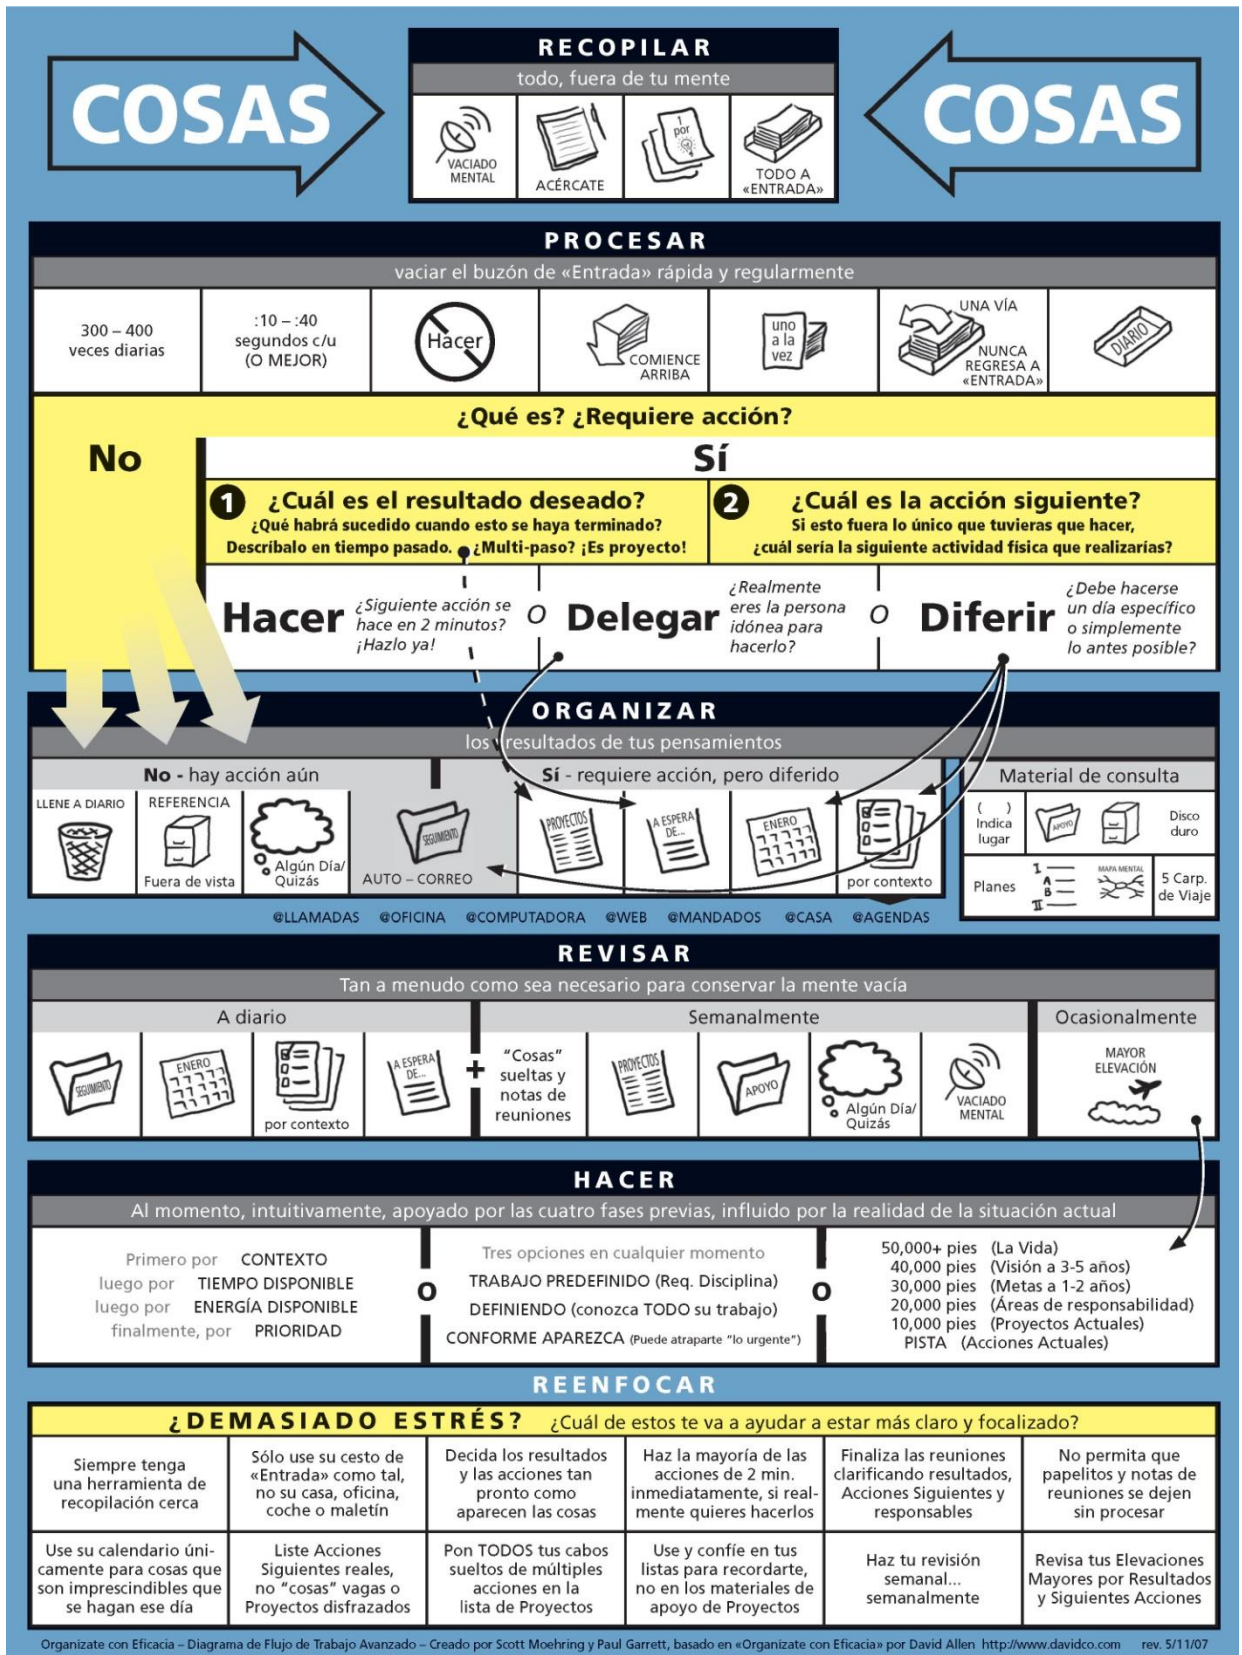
COSAS

RECOPILAR
todo, fuera de tu mente

VACIADO MENTAL | ACÉRCATE | 1 por | TODO A «ENTRADA»

COSAS

PROCESAR
vaciar el buzón de «Entrada» rápida y regularmente

| 300 – 400 veces diarias | :10 – :40 segundos c/u (O MEJOR) | Hacer | COMIENCE ARRIBA | uno a la vez | UNA VÍA NUNCA REGRESA A «ENTRADA» | DIARIO |

¿Qué es? ¿Requiere acción?

No

Sí

1 ¿Cuál es el resultado deseado?
¿Qué habrá sucedido cuando esto se haya terminado? Descríbalo en tiempo pasado. ¿Multi-paso? ¡Es proyecto!

2 ¿Cuál es la acción siguiente?
Si esto fuera lo único que tuvieras que hacer, ¿cuál sería la siguiente actividad física que realizarías?

Hacer ¿Siguiente acción se hace en 2 minutos? ¡Hazlo ya!
o
Delegar ¿Realmente eres la persona idónea para hacerlo?
o
Diferir ¿Debe hacerse un día específico o simplemente lo antes posible?

ORGANIZAR
los resultados de tus pensamientos

No - hay acción aún
LLENE A DIARIO | REFERENCIA Fuera de vista | Algún Día/ Quizás | SEGUIMIENTO AUTO – CORREO

Sí - requiere acción, pero diferido
PROYECTOS | A ESPERA DE... | ENERO | por contexto

Material de consulta
( ) Indica lugar | APOYO | Disco duro
Planes | MAPA MENTAL | 5 Carp. de Viaje

@LLAMADAS @OFICINA @COMPUTADORA @WEB @MANDADOS @CASA @AGENDAS

REVISAR
Tan a menudo como sea necesario para conservar la mente vacía

A diario
SEGUIMIENTO | ENERO | por contexto | A ESPERA DE... | +

Semanalmente
"Cosas" sueltas y notas de reuniones | PROYECTOS | APOYO | Algún Día/ Quizás | VACIADO MENTAL

Ocasionalmente
MAYOR ELEVACIÓN

HACER
Al momento, intuitivamente, apoyado por las cuatro fases previas, influido por la realidad de la situación actual

Primero por CONTEXTO
luego por TIEMPO DISPONIBLE
luego por ENERGÍA DISPONIBLE
finalmente, por PRIORIDAD

O

Tres opciones en cualquier momento
TRABAJO PREDEFINIDO (Req. Disciplina)
DEFINIENDO (conozca TODO su trabajo)
CONFORME APAREZCA (Puede atraparte "lo urgente")

O

50,000+ pies (La Vida)
40,000 pies (Visión a 3-5 años)
30,000 pies (Metas a 1-2 años)
20,000 pies (Áreas de responsabilidad)
10,000 pies (Proyectos Actuales)
PISTA (Acciones Actuales)

REENFOCAR

¿DEMASIADO ESTRÉS? ¿Cuál de estos te va a ayudar a estar más claro y focalizado?

| Siempre tenga una herramienta de recopilación cerca | Sólo use su cesto de «Entrada» como tal, no su casa, oficina, coche o maletín | Decida los resultados y las acciones tan pronto como aparecen las cosas | Haz la mayoría de las acciones de 2 min. inmediatamente, si realmente quieres hacerlos | Finaliza las reuniones clarificando resultados, Acciones Siguientes y responsables | No permita que papelitos y notas de reuniones se dejen sin procesar |
|---|---|---|---|---|---|
| Use su calendario únicamente para cosas que son imprescindibles que se hagan ese día | Liste Acciones Siguientes reales, no "cosas" vagas o Proyectos disfrazados | Pon TODOS tus cabos sueltos de múltiples acciones en la lista de Proyectos | Use y confíe en tus listas para recordarte, no en los materiales de apoyo de Proyectos | Haz tu revisión semanal... semanalmente | Revisa tus Elevaciones Mayores por Resultados y Siguientes Acciones |

Organízate con Eficacia – Diagrama de Flujo de Trabajo Avanzado – Creado por Scott Moehring y Paul Garrett, basado en «Organízate con Eficacia» por David Allen http://www.davidco.com rev. 5/11/07